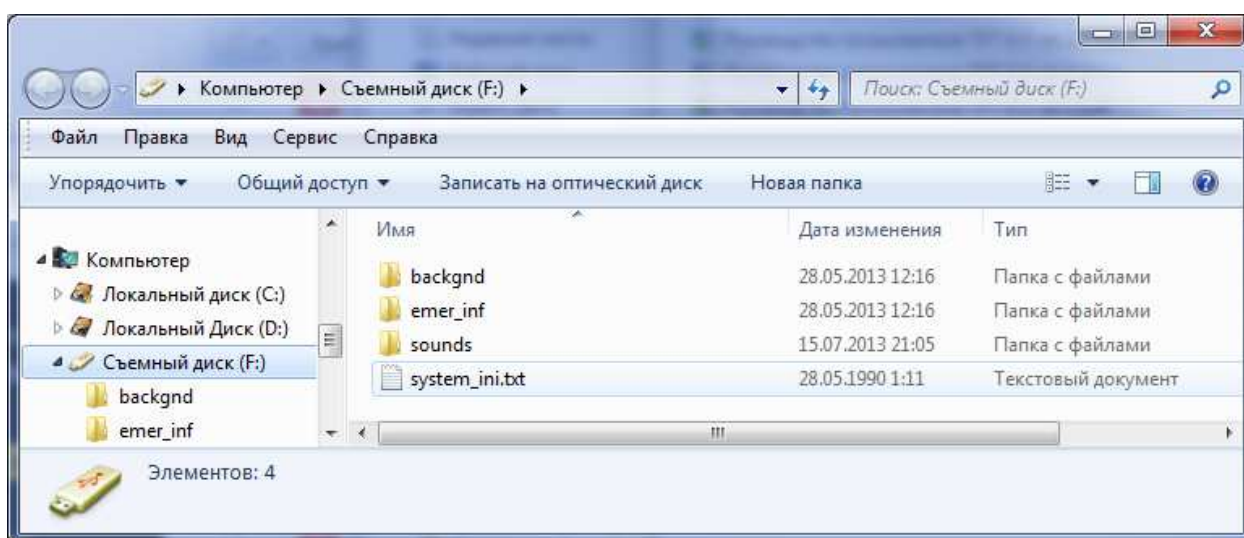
Компьютер ▸ Съемный диск (F:) ▸

Поиск: Съемный диск (F:)

Файл Правка Вид Сервис Справка

Упорядочить ▾ Общий доступ ▾ Записать на оптический диск Новая папка

Компьютер
Локальный диск (C:)
Локальный Диск (D:)
Съемный диск (F:)
backgnd
emer_inf

| Имя | Дата изменения | Тип |
|---|---|---|
| backgnd | 28.05.2013 12:16 | Папка с файлами |
| emer_inf | 28.05.2013 12:16 | Папка с файлами |
| sounds | 15.07.2013 21:05 | Папка с файлами |
| system_ini.txt | 28.05.1990 1:11 | Текстовый документ |

Элементов: 4